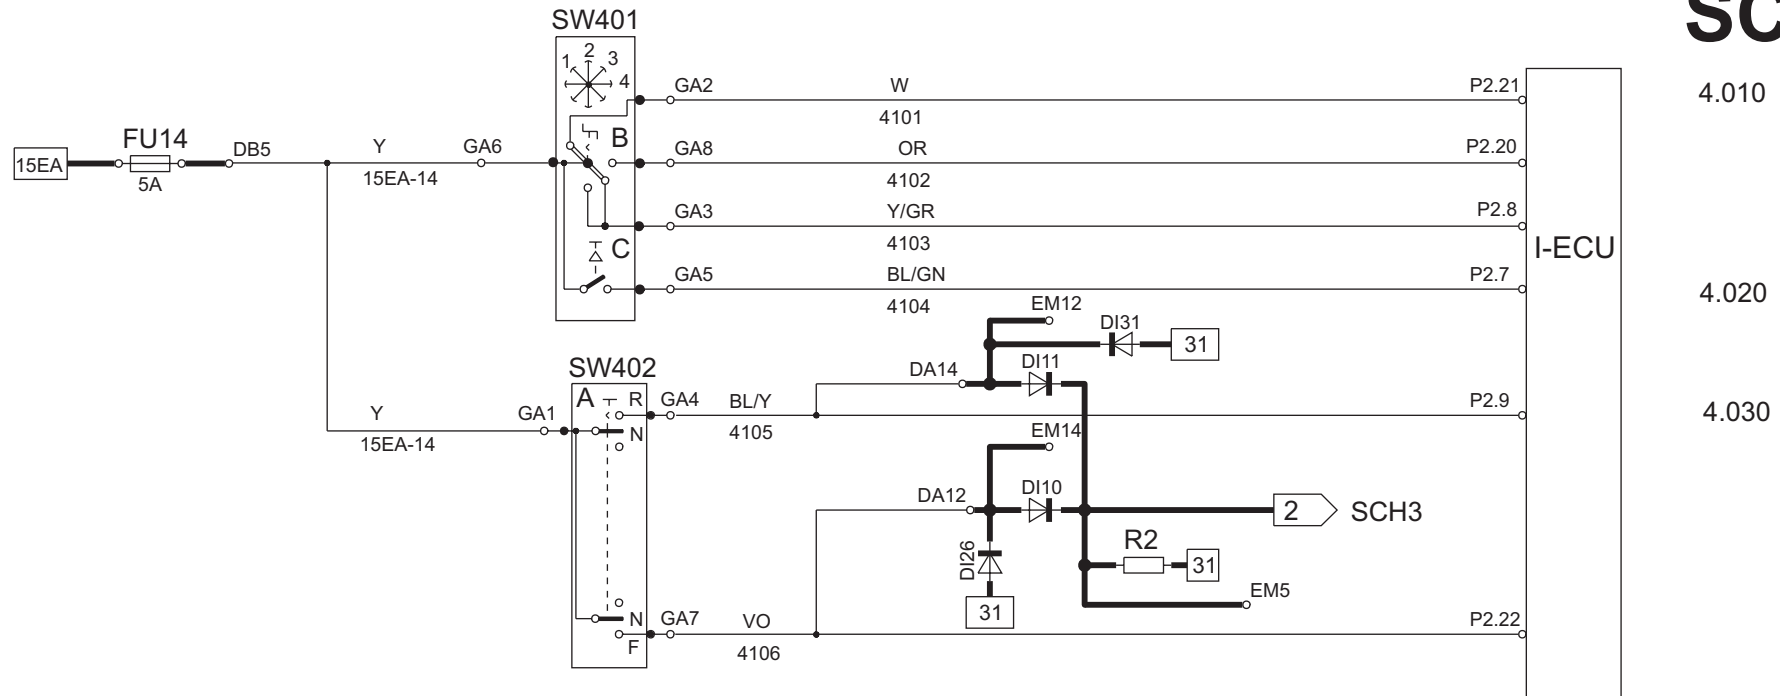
SC

SW401
1 2 3
4
B
C

GA2 W 4101 P2.21
15EA FU14 5A DB5 Y 15EA-14 GA6 GA8 OR 4102 P2.20
GA3 Y/GR 4103 P2.8
GA5 BL/GN 4104 P2.7

I-ECU

4.010

4.020

4.030

EM12
DI31 31
DI11
DA14

SW402
A R N
Y 15EA-14 GA1 GA4 BL/Y 4105 P2.9

EM14
DA12 DI10
2 SCH3
R2 31
DI26
31
EM5

N F GA7 VO 4106 P2.22